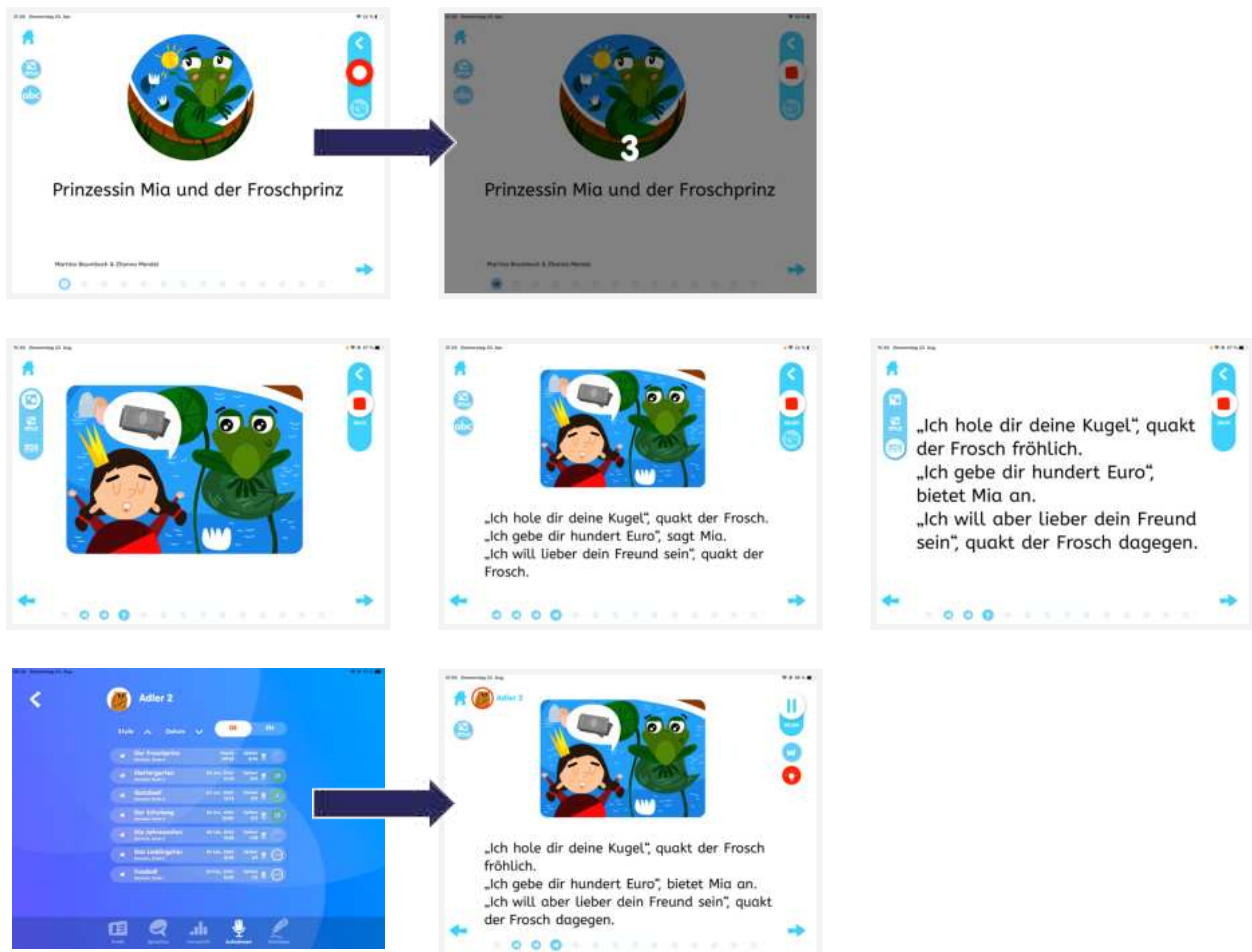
abc

Prinzessin Mia und der Froschprinz

Martina Baumbach & Zhanna Mendel

3

Prinzessin Mia und der Froschprinz

abc

„Ich hole dir deine Kugel", quakt der Frosch. „Ich gebe dir hundert Euro", sagt Mia. „Ich will lieber dein Freund sein", quakt der Frosch.

„Ich hole dir deine Kugel", quakt der Frosch fröhlich. „Ich gebe dir hundert Euro", bietet Mia an. „Ich will aber lieber dein Freund sein", quakt der Frosch dagegen.

Adler 2

DE EN

Adler 2

„Ich hole dir deine Kugel", quakt der Frosch fröhlich. „Ich gebe dir hundert Euro", bietet Mia an. „Ich will aber lieber dein Freund sein", quakt der Frosch dagegen.